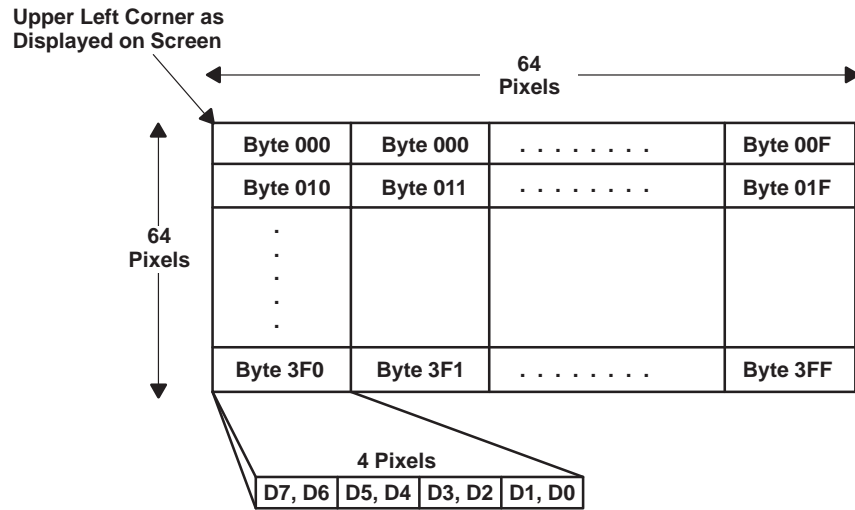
Upper Left Corner as Displayed on Screen

64 Pixels

64 Pixels

| Byte 000 | Byte 000 | . . . . . . . . | Byte 00F |
|---|---|---|---|
| Byte 010 | Byte 011 | . . . . . . . . | Byte 01F |
| . . . . . | | | |
| Byte 3F0 | Byte 3F1 | . . . . . . . . | Byte 3FF |

4 Pixels

| D7, D6 | D5, D4 | D3, D2 | D1, D0 |
|---|---|---|---|